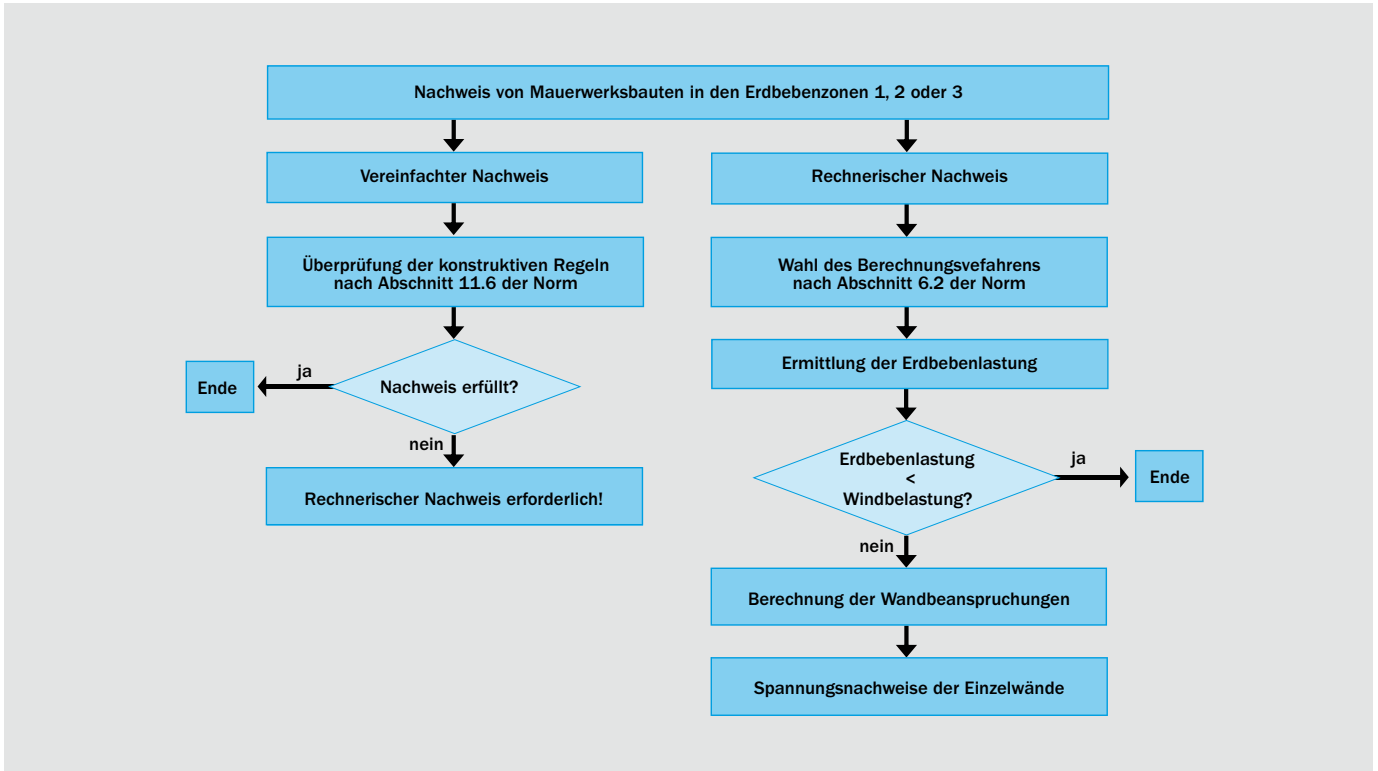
Nachweis von Mauerwerksbauten in den Erdbebenzonen 1, 2 oder 3

Vereinfachter Nachweis

Überprüfung der konstruktiven Regeln nach Abschnitt 11.6 der Norm

Nachweis erfüllt?

ja

Ende

nein

Rechnerischer Nachweis erforderlich!

Rechnerischer Nachweis

Wahl des Berechnungsvefahrens nach Abschnitt 6.2 der Norm

Ermittlung der Erdbebenlastung

Erdbebenlastung < Windbelastung?

ja

Ende

nein

Berechnung der Wandbeanspruchungen

Spannungsnachweise der Einzelwände